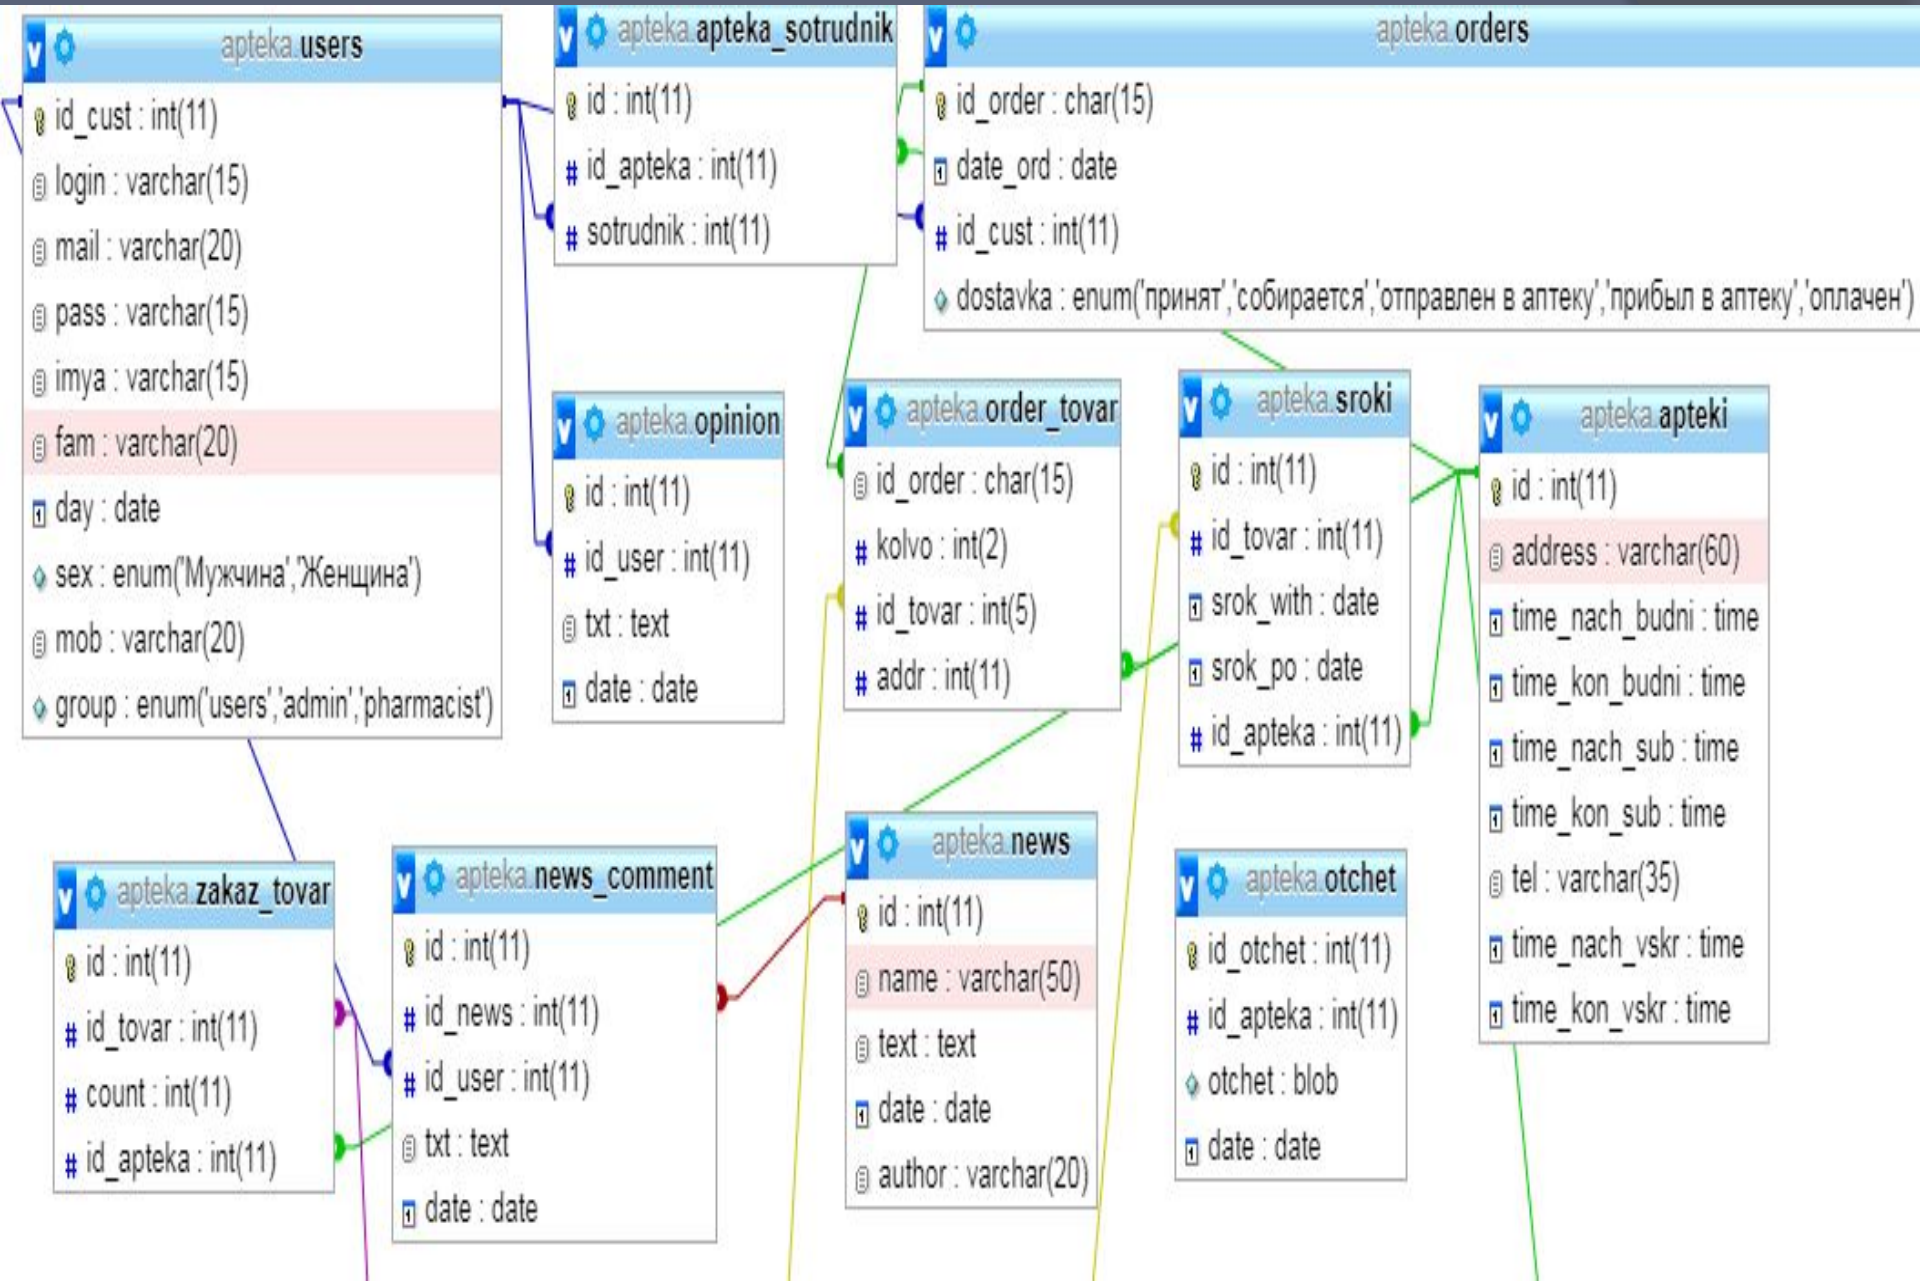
apteka users
id_cust : int(11)
login : varchar(15)
mail : varchar(20)
pass : varchar(15)
imya : varchar(15)
fam : varchar(20)
day : date
sex : enum('Мужчина','Женщина')
mob : varchar(20)
group : enum('users','admin','pharmacist')

apteka apteka_sotrudnik
id : int(11)
id_apteka : int(11)
sotrudnik : int(11)

apteka orders
id_order : char(15)
date_ord : date
id_cust : int(11)
dostavka : enum('принят','собирается','отправлен в аптеку','прибыл в аптеку','оплачен')

apteka opinion
id : int(11)
id_user : int(11)
txt : text
date : date

apteka order_tovar
id_order : char(15)
kolvo : int(2)
id_tovar : int(5)
addr : int(11)

apteka sroki
id : int(11)
id_tovar : int(11)
srok_with : date
srok_po : date
id_apteka : int(11)

apteka apteki
id : int(11)
address : varchar(60)
time_nach_budni : time
time_kon_budni : time
time_nach_sub : time
time_kon_sub : time
tel : varchar(35)
time_nach_vskr : time
time_kon_vskr : time

apteka zakaz_tovar
id : int(11)
id_tovar : int(11)
count : int(11)
id_apteka : int(11)

apteka news_comment
id : int(11)
id_news : int(11)
id_user : int(11)
txt : text
date : date

apteka news
id : int(11)
name : varchar(50)
text : text
date : date
author : varchar(20)

apteka otchet
id_otchet : int(11)
id_apteka : int(11)
otchet : blob
date : date